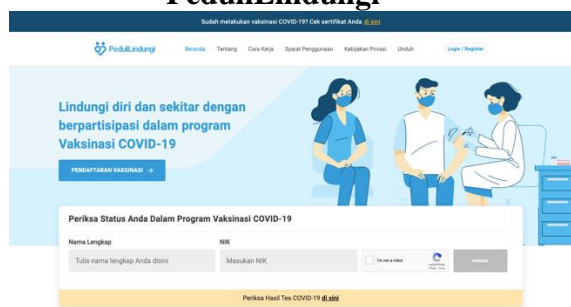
PeduliLindungi

Sudah melakukan vaksinasi COVID-19? Cek sertifikat Anda di sini

PeduliLindungi Beranda Tentang Cara Kerja Syarat Penggunaan Kebijakan Privasi Unduh Login / Register

Lindungi diri dan sekitar dengan berpartisipasi dalam program Vaksinasi COVID-19

PENDAFTARAN VAKSINASI →

Periksa Status Anda Dalam Program Vaksinasi COVID-19

Nama Lengkap

Tulis nama lengkap Anda disini

NIK

Masukan NIK

I'm not a robot

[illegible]

Periksa Hasil Tes COVID-19 di sini